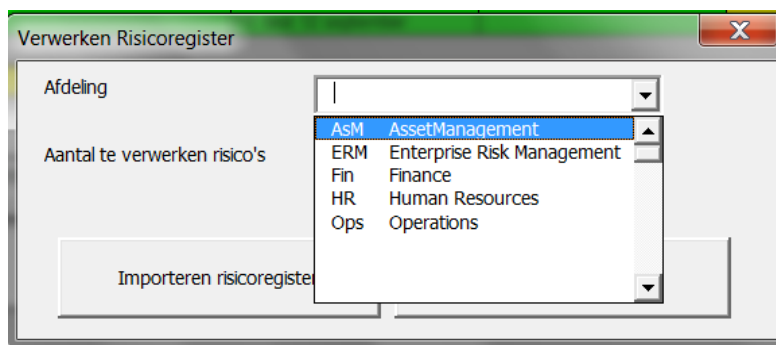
Verwerken Risicoregister

X

Afdeling

Aantal te verwerken risico's

| AsM | AssetManagement |
|---|---|
| ERM | Enterprise Risk Management |
| Fin | Finance |
| HR | Human Resources |
| Ops | Operations |

Importeren risicoregister